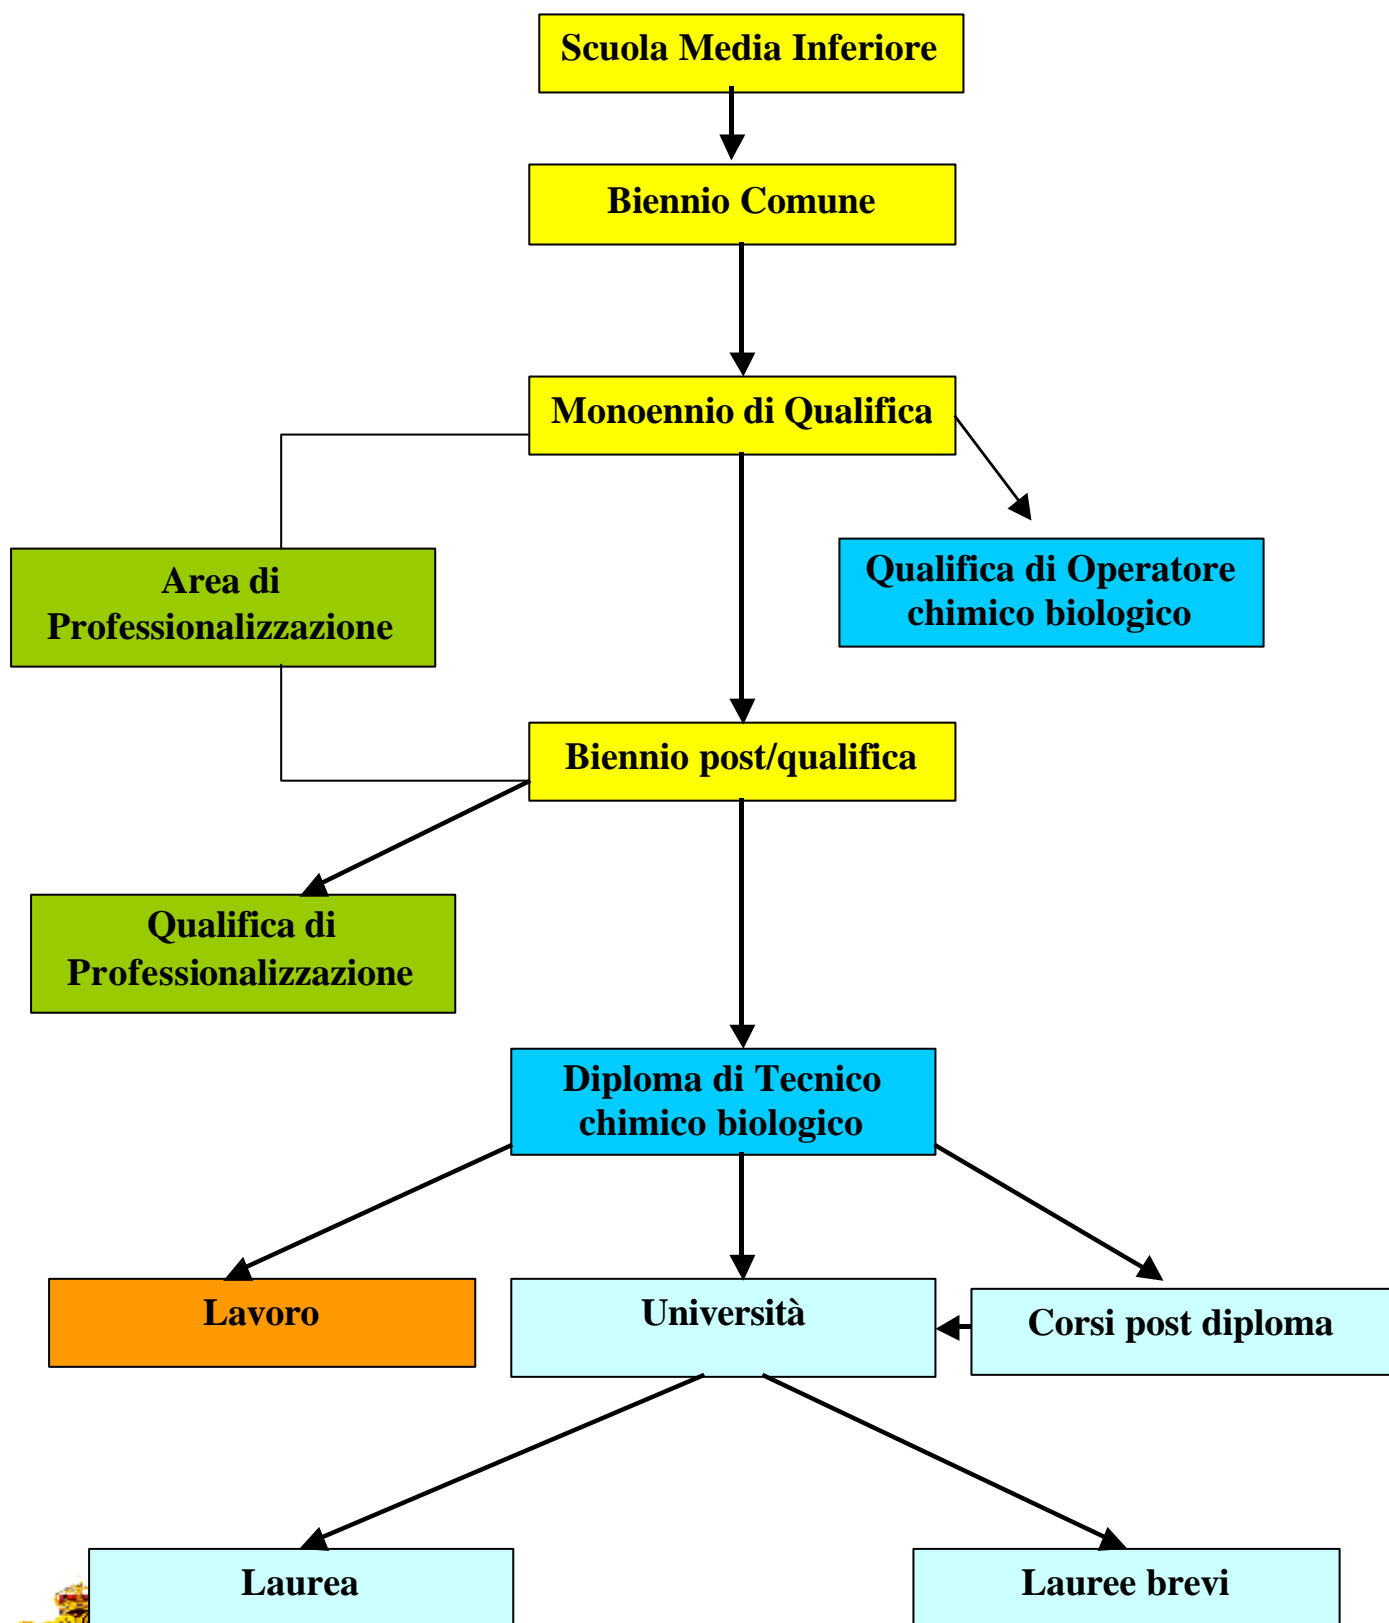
Scuola Media Inferiore

Biennio Comune

Monoennio di Qualifica

Area di Professionalizzazione

Qualifica di Operatore chimico biologico

Biennio post/qualifica

Qualifica di Professionalizzazione

Diploma di Tecnico chimico biologico

Lavoro

Università

Corsi post diploma

Laurea

Lauree brevi